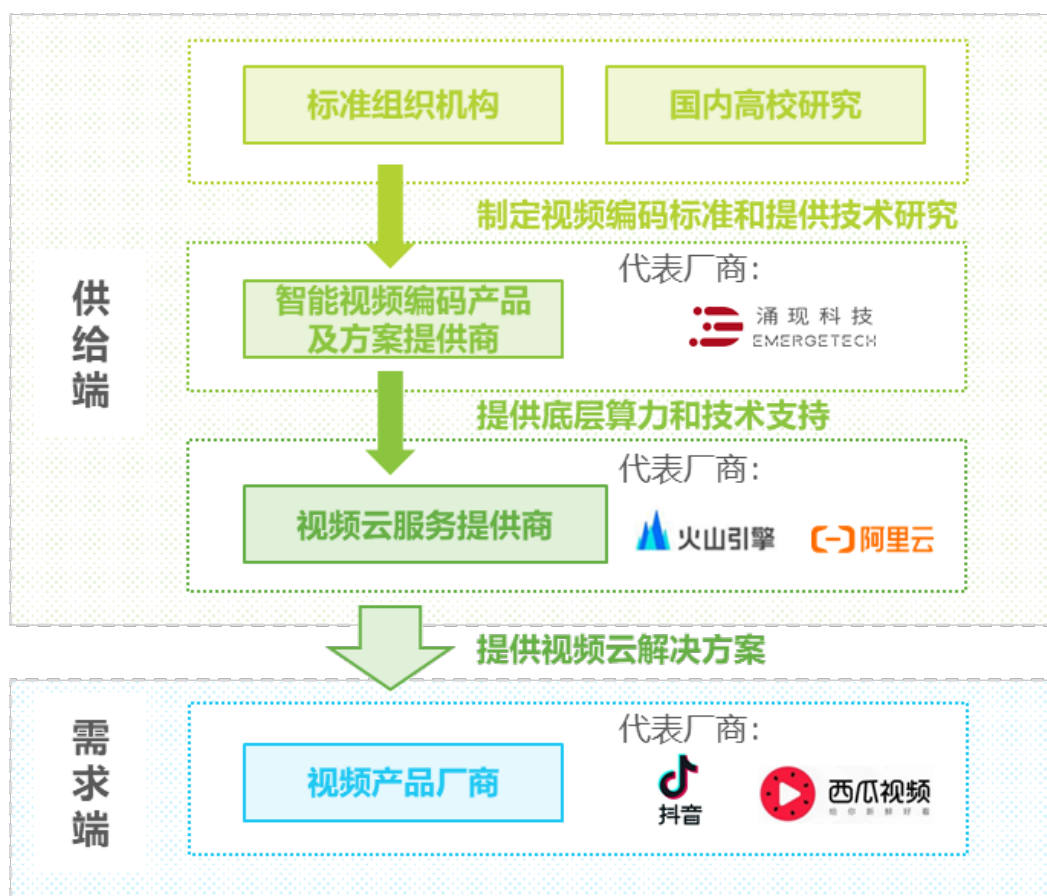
标准组织机构

国内高校研究

制定视频编码标准和提供技术研究

供给端

智能视频编码产品及方案提供商

代表厂商：

涌现科技 EMERGETECH

提供底层算力和技术支持

视频云服务提供商

代表厂商：

火山引擎

阿里云

提供视频云解决方案

需求端

视频产品厂商

代表厂商：

抖音

西瓜视频

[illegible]